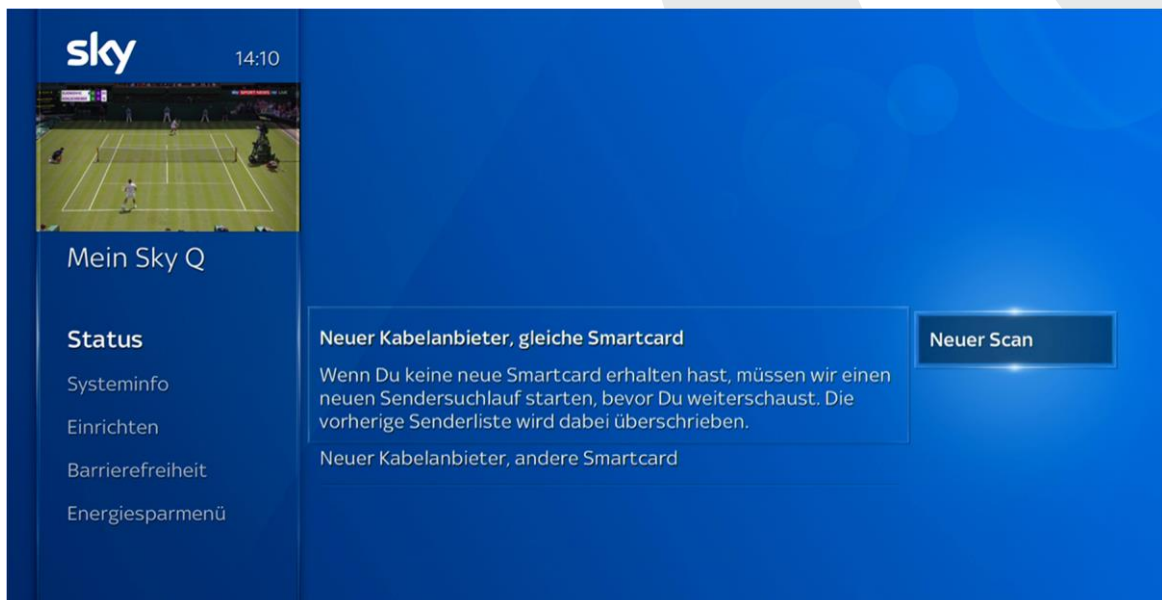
sky

14:10

Mein Sky Q

Status

Systeminfo

Einrichten

Barrierefreiheit

Energiesparmenü

Neuer Kabelanbieter, gleiche Smartcard

Wenn Du keine neue Smartcard erhalten hast, müssen wir einen neuen Sendersuchlauf starten, bevor Du weiterschaust. Die vorherige Senderliste wird dabei überschrieben.

Neuer Kabelanbieter, andere Smartcard

Neuer Scan